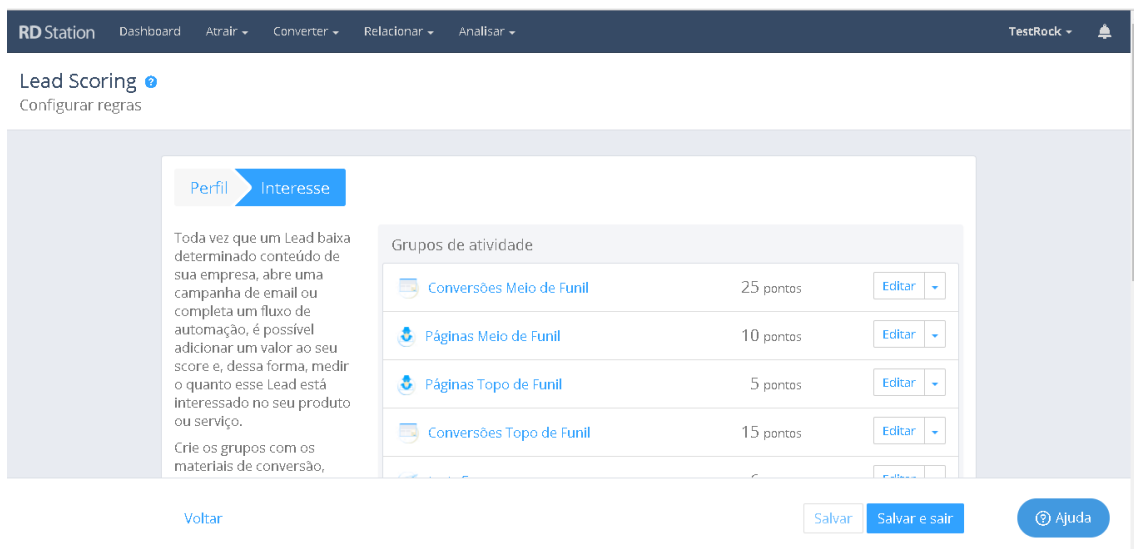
RD Station Dashboard Atrair Converter Relacionar Analisar TestRock

Lead Scoring
Configurar regras

Perfil Interesse

Toda vez que um Lead baixa determinado conteúdo de sua empresa, abre uma campanha de email ou completa um fluxo de automação, é possível adicionar um valor ao seu score e, dessa forma, medir o quanto esse Lead está interessado no seu produto ou serviço.

Crie os grupos com os materiais de conversão,

Grupos de atividade

| | | |
|---|---|---|
| Conversões Meio de Funil | 25 pontos | Editar |
| Páginas Meio de Funil | 10 pontos | Editar |
| Páginas Topo de Funil | 5 pontos | Editar |
| Conversões Topo de Funil | 15 pontos | Editar |
| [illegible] | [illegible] | Editar |

Voltar

Salvar Salvar e sair

Ajuda